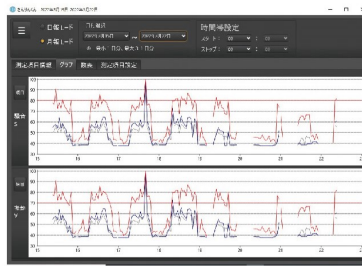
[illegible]

日報モード
月報モード

時間帯設定

スタート
ストップ

測定値詳細 グラフ 帳表 測定器設定

90
80
70
60
50
40
30
20
10
0

15 16 17 18 19 20 21 22 23

90
80
70
60
50
40
30
20
10
0

15 16 17 18 19 20 21 22 23